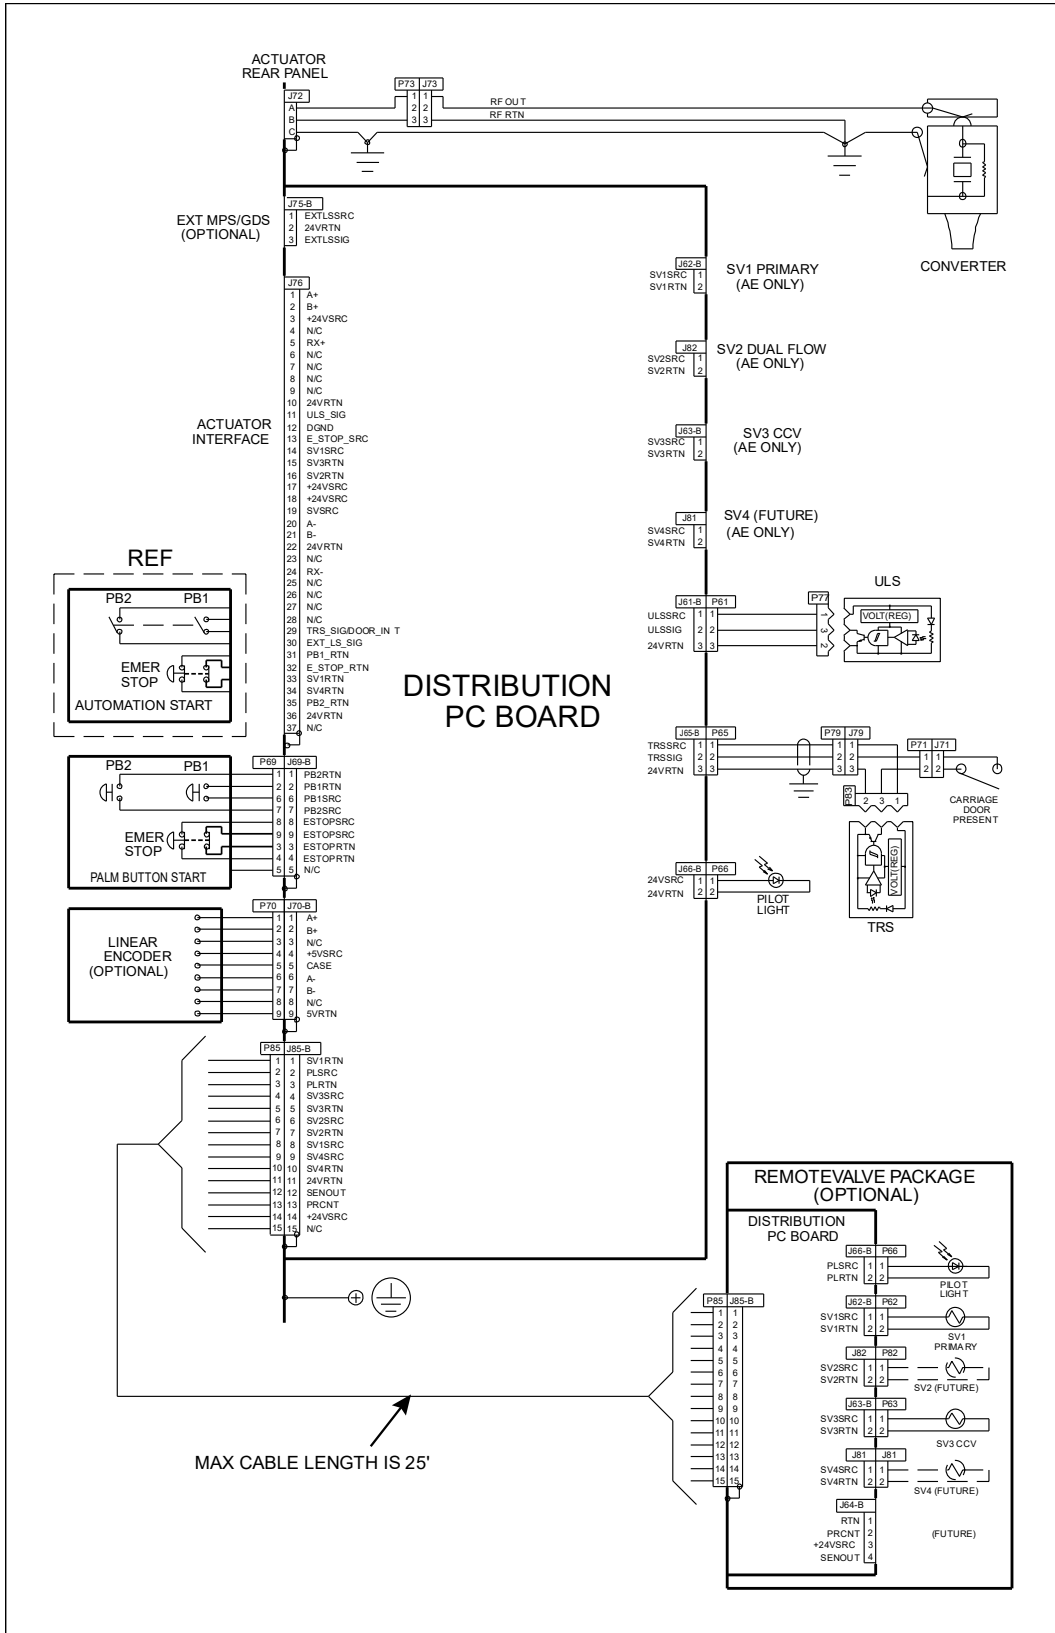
ACTUATOR REAR PANEL

J72
A
B
C

P73 J73
1 1
2 2
3 3

RF OUT
RF RTN

CONVERTER

J75-B
1 EXTLSSRC
2 24VRTN
3 EXTLSSIG

EXT MPS/GDS (OPTIONAL)

J76
1 A+
2 B+
3 +24VSRC
4 N/C
5 RX+
6 N/C
7 N/C
8 N/C
9 N/C
10 24VRTN
11 ULS_SIG
12 DGND
13 E_STOP_SRC
14 SV1SRC
15 SV3RTN
16 SV2RTN
17 +24VSRC
18 +24VSRC
19 SVSRC
20 A-
21 B-
22 24VRTN
23 N/C
24 RX-
25 N/C
26 N/C
27 N/C
28 N/C
29 TRS_SIG/DOOR_IN T
30 EXT_LS_SIG
31 PB1_RTN
32 E_STOP_RTN
33 SV1RTN
34 SV4RTN
35 PB2_RTN
36 24VRTN
37 N/C

ACTUATOR INTERFACE

REF
PB2 PB1
EMER STOP
AUTOMATION START

J62-B
SV1SRC 1
SV1RTN 2
SV1 PRIMARY (AE ONLY)

J82
SV2SRC 1
SV2RTN 2
SV2 DUAL FLOW (AE ONLY)

J63-B
SV3SRC 1
SV3RTN 2
SV3 CCV (AE ONLY)

J81
SV4SRC 1
SV4RTN 2
SV4 (FUTURE) (AE ONLY)

J61-B P61
ULSSRC 1 1
ULSSIG 2 2
24VRTN 3 3
P77
1 3 2
ULS
VOLT(REG)

DISTRIBUTION PC BOARD

J65-B P65
TRSSRC 1 1
TRSSIG 2 2
24VRTN 3 3
P79 J79
1 1
2 2
3 3
P71 J71
1 1
2 2
P83
2 3 1
CARRIAGE DOOR PRESENT
VOLT(REG)
TRS

J66-B P66
24VSRC 1 1
24VRTN 2 2
PILOT LIGHT

P69 J69-B
PB2 PB1
1 1 PB2RTN
2 2 PB1RTN
6 6 PB1SRC
7 7 PB2SRC
8 8 ESTOPSRC
9 9 ESTOPSRC
3 3 ESTOPRTN
4 4 ESTOPRTN
5 5 N/C
EMER STOP
PALM BUTTON START

P70 J70-B
1 1 A+
2 2 B+
3 3 N/C
4 4 +5VSRC
5 5 CASE
6 6 A-
7 7 B-
8 8 N/C
9 9 5VRTN
LINEAR ENCODER (OPTIONAL)

P85 J85-B
1 1 SV1RTN
2 2 PLSRC
3 3 PLRTN
4 4 SV3SRC
5 5 SV3RTN
6 6 SV2SRC
7 7 SV2RTN
8 8 SV1SRC
9 9 SV4SRC
10 10 SV4RTN
11 11 24VRTN
12 12 SENOUT
13 13 PRCNT
14 14 +24VSRC
15 15 N/C

MAX CABLE LENGTH IS 25'

REMOTEVALVE PACKAGE (OPTIONAL)
DISTRIBUTION PC BOARD

P85 J85-B
1 1
2 2
3 3
4 4
5 5
6 6
7 7
8 8
9 9
10 10
11 11
12 12
13 13
14 14
15 15

J66-B P66
PLSRC 1 1
PLRTN 2 2
PILOT LIGHT

J62-B P62
SV1SRC 1 1
SV1RTN 2 2
SV1 PRIMARY

J82 P82
SV2SRC 1 1
SV2RTN 2 2
SV2 (FUTURE)

J63-B P63
SV3SRC 1 1
SV3RTN 2 2
SV3 CCV

J81 J81
SV4SRC 1 1
SV4RTN 2 2
SV4 (FUTURE)

J64-B
RTN 1
PRCNT 2
+24VSRC 3
SENOUT 4
(FUTURE)